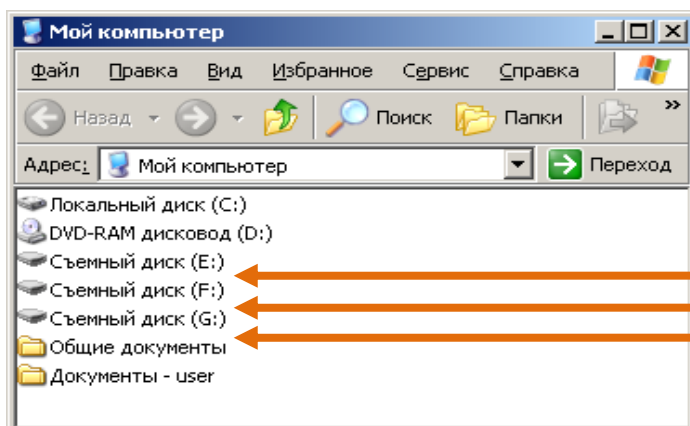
Мой компьютер

Файл Правка Вид Избранное Сервис Справка

Назад Поиск Папки

Адрес: Мой компьютер Переход

Локальный диск (C:)
DVD-RAM дисковод (D:)
Съемный диск (E:)
Съемный диск (F:)
Съемный диск (G:)
Общие документы
Документы - user